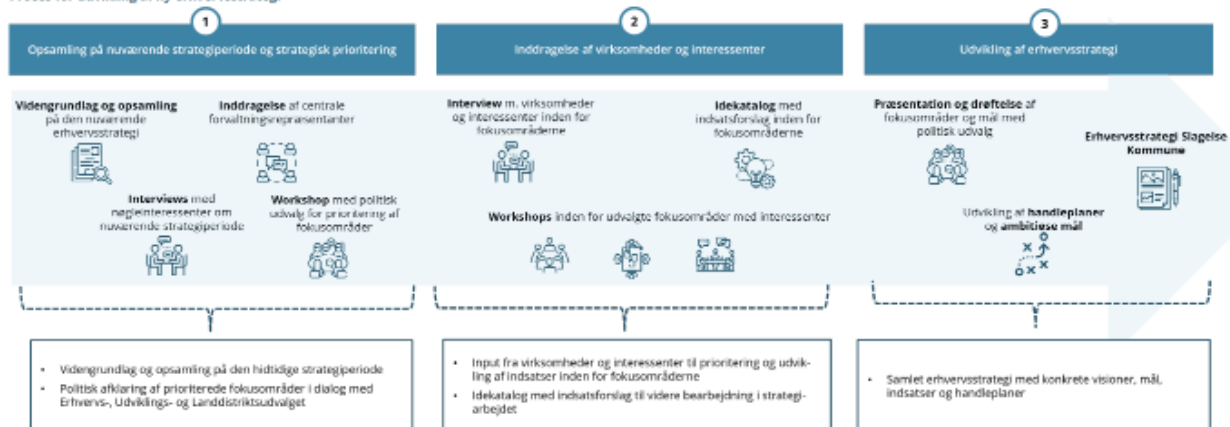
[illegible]

1

Opsamling på nuværende strategiperiode og strategisk prioritering

**Vidensgrundlag og opsamling** på den nuværende erhvervsstrategi

**Inddragelse** af centrale forvaltningsrepræsentanter

**Interviews** med nøgleinteressenter om nuværende strategiperiode

**Workshop** med politisk udvalg for prioritering af fokusområder

- Vidensgrundlag og opsamling på den hidtidige strategiperiode
- Politisk afklaring af prioriterede fokusområder i dialog med Erhvervs-, Udviklings- og Landdistriktsudvalget

2

Inddragelse af virksomheder og interessenter

**Interview** m. virksomheder og interessenter inden for fokusområderne

**Idekatalog** med indsatsforslag inden for fokusområderne

**Workshops** inden for udvalgte fokusområder med interessenter

- Input fra virksomheder og interessenter til prioritering og udvikling af indsatser inden for fokusområderne
- Idekatalog med indsatsforslag til videre bearbejdning i strategiarbejdet

3

Udvikling af erhvervsstrategi

**Præsentation og drøftelse** af fokusområder og mål med politisk udvalg

**Erhvervsstrategi Slagelse Kommune**

Udvikling af **handleplaner** og **ambitiøse mål**

- Samlet erhvervsstrategi med konkrete visioner, mål, indsatser og handleplaner